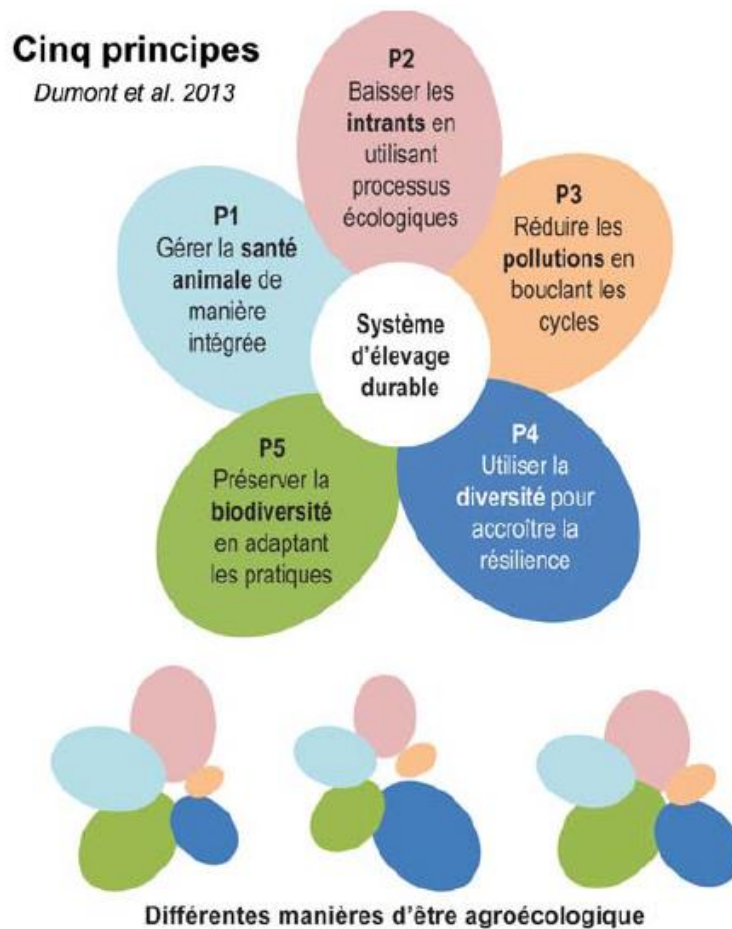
**Cinq principes**

*Dumont et al. 2013*

**P2**
Baisser les **intrants** en utilisant processus écologiques

**P1**
Gérer la **santé animale** de manière intégrée

**P3**
Réduire les **pollutions** en bouclant les cycles

**Système d'élevage durable**

**P5**
Préserver la **biodiversité** en adaptant les pratiques

**P4**
Utiliser la **diversité** pour accroître la résilience

**Différentes manières d'être agroécologique**